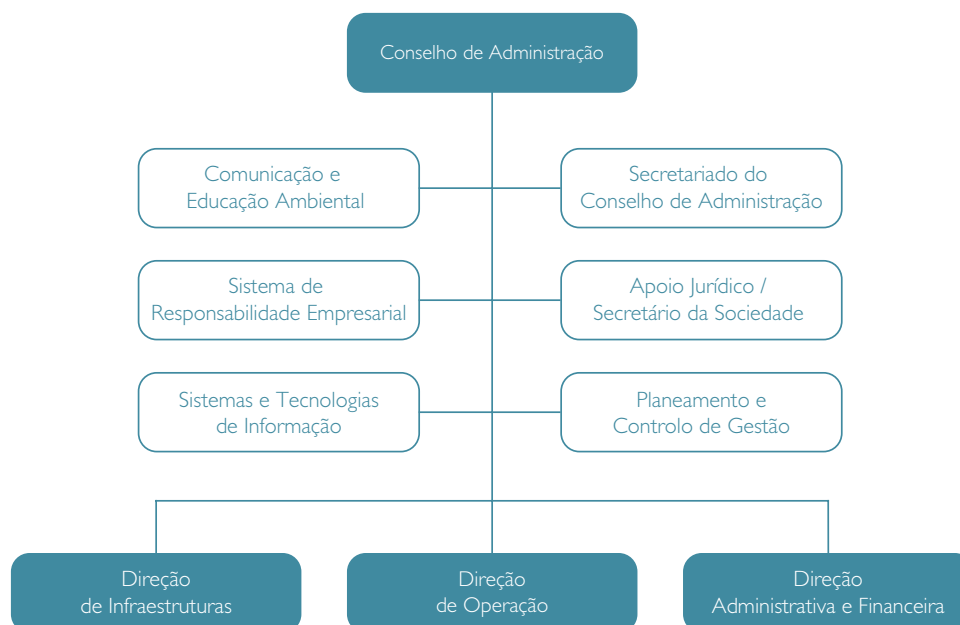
Conselho de Administração

Comunicação e Educação Ambiental

Secretariado do Conselho de Administração

Sistema de Responsabilidade Empresarial

Apoio Jurídico / Secretário da Sociedade

Sistemas e Tecnologias de Informação

Planeamento e Controlo de Gestão

Direção de Infraestruturas

Direção de Operação

Direção Administrativa e Financeira